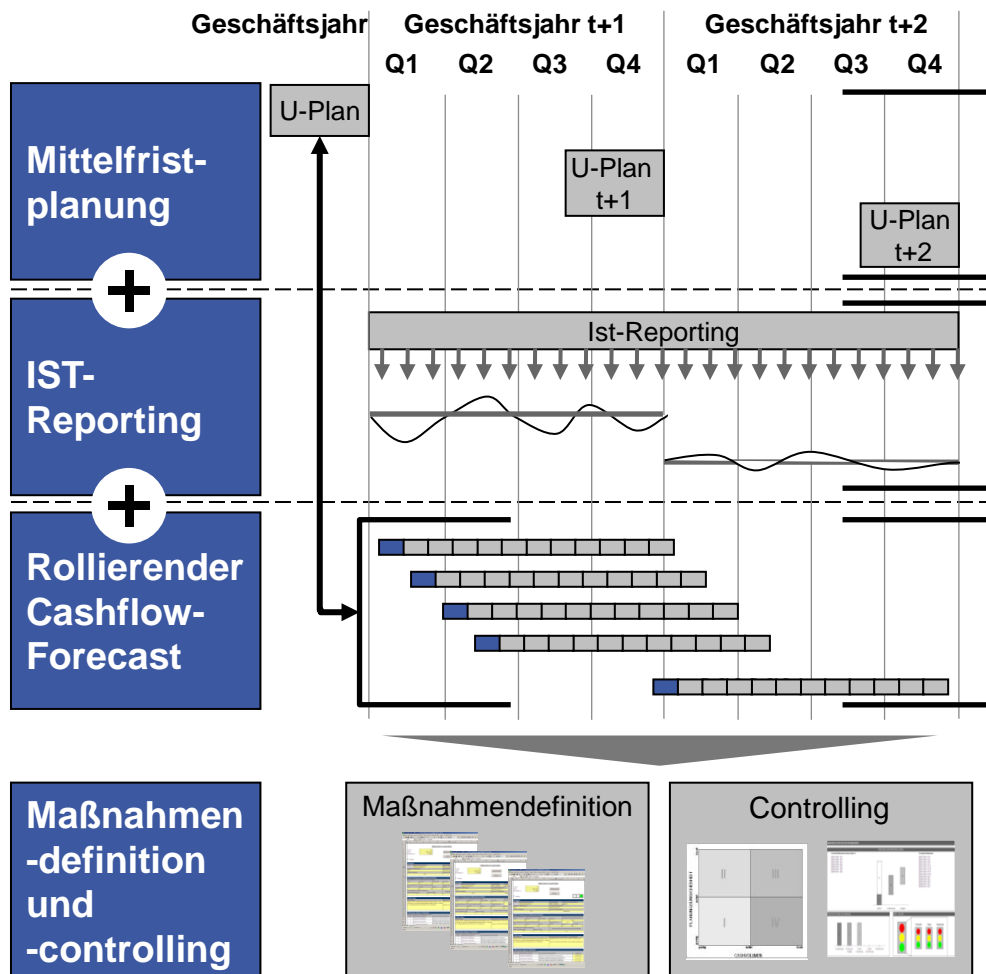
Geschäftsjahr Geschäftsjahr t+1 Geschäftsjahr t+2

Q1 Q2 Q3 Q4 Q1 Q2 Q3 Q4

Mittelfristplanung

U-Plan

U-Plan t+1

U-Plan t+2

IST-Reporting

Ist-Reporting

Rollierender Cashflow-Forecast

Maßnahmen-definition und -controlling

Maßnahmendefinition

Controlling

II

III

I

IV